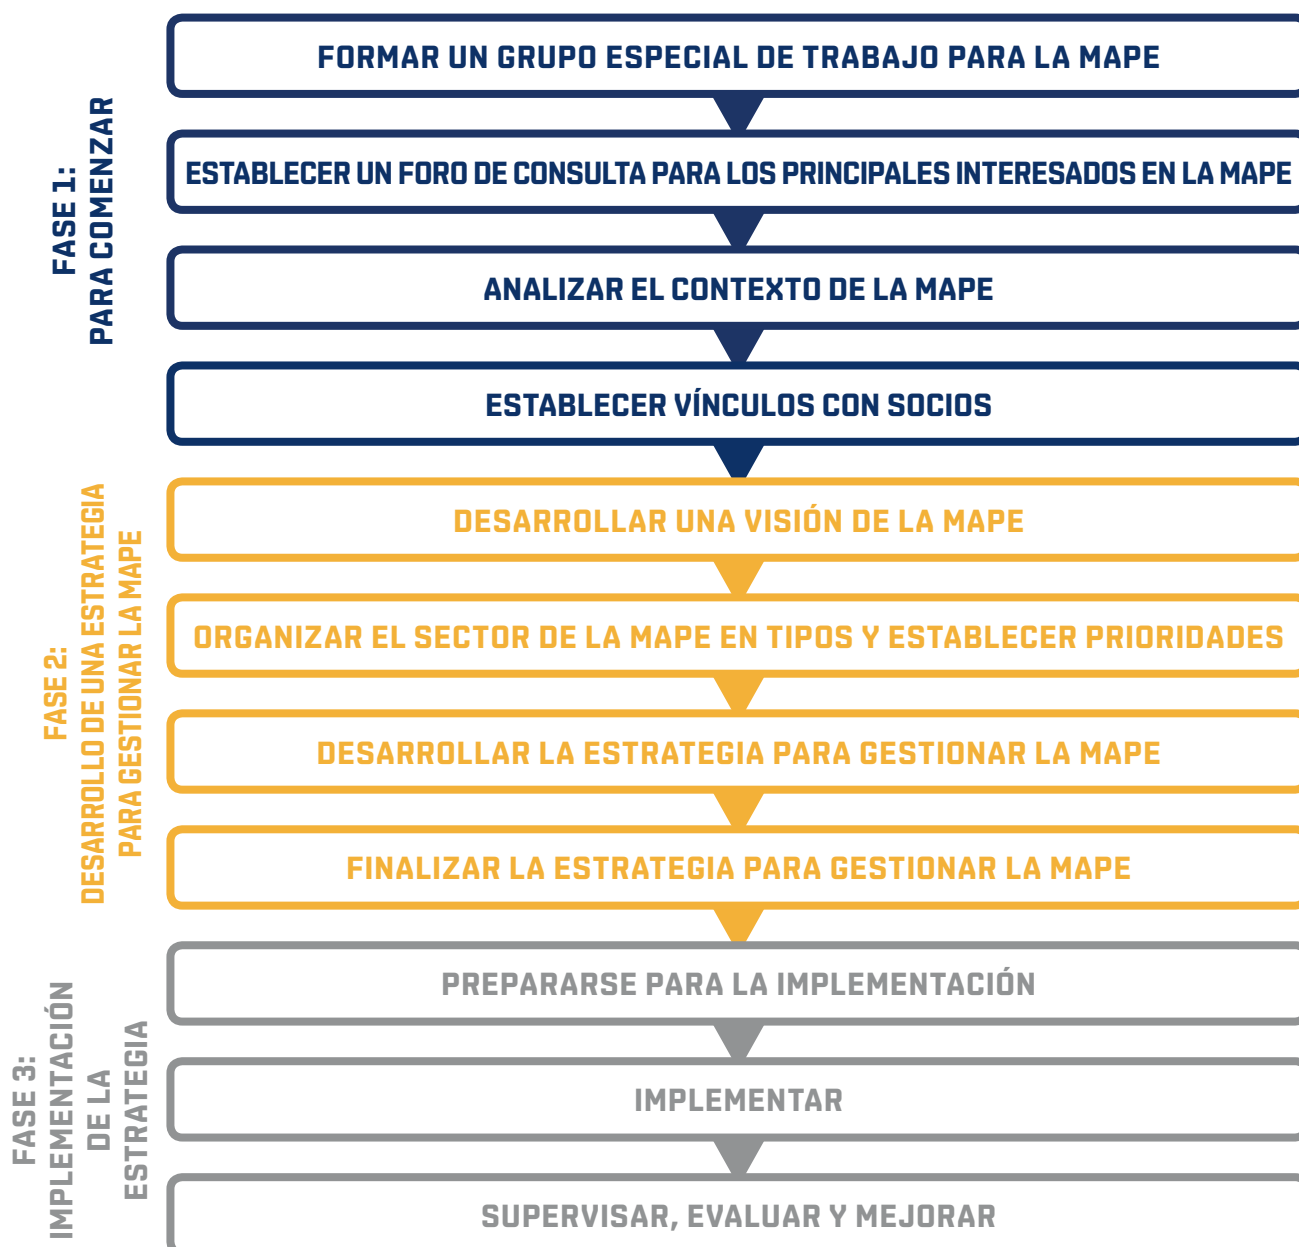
FASE 1:
PARA COMENZAR

FORMAR UN GRUPO ESPECIAL DE TRABAJO PARA LA MAPE

ESTABLECER UN FORO DE CONSULTA PARA LOS PRINCIPALES INTERESADOS EN LA MAPE

ANALIZAR EL CONTEXTO DE LA MAPE

ESTABLECER VÍNCULOS CON SOCIOS

FASE 2:
DESARROLLO DE UNA ESTRATEGIA
PARA GESTIONAR LA MAPE

DESARROLLAR UNA VISIÓN DE LA MAPE

ORGANIZAR EL SECTOR DE LA MAPE EN TIPOS Y ESTABLECER PRIORIDADES

DESARROLLAR LA ESTRATEGIA PARA GESTIONAR LA MAPE

FINALIZAR LA ESTRATEGIA PARA GESTIONAR LA MAPE

FASE 3:
IMPLEMENTACIÓN
DE LA
ESTRATEGIA

PREPARARSE PARA LA IMPLEMENTACIÓN

IMPLEMENTAR

SUPERVISAR, EVALUAR Y MEJORAR